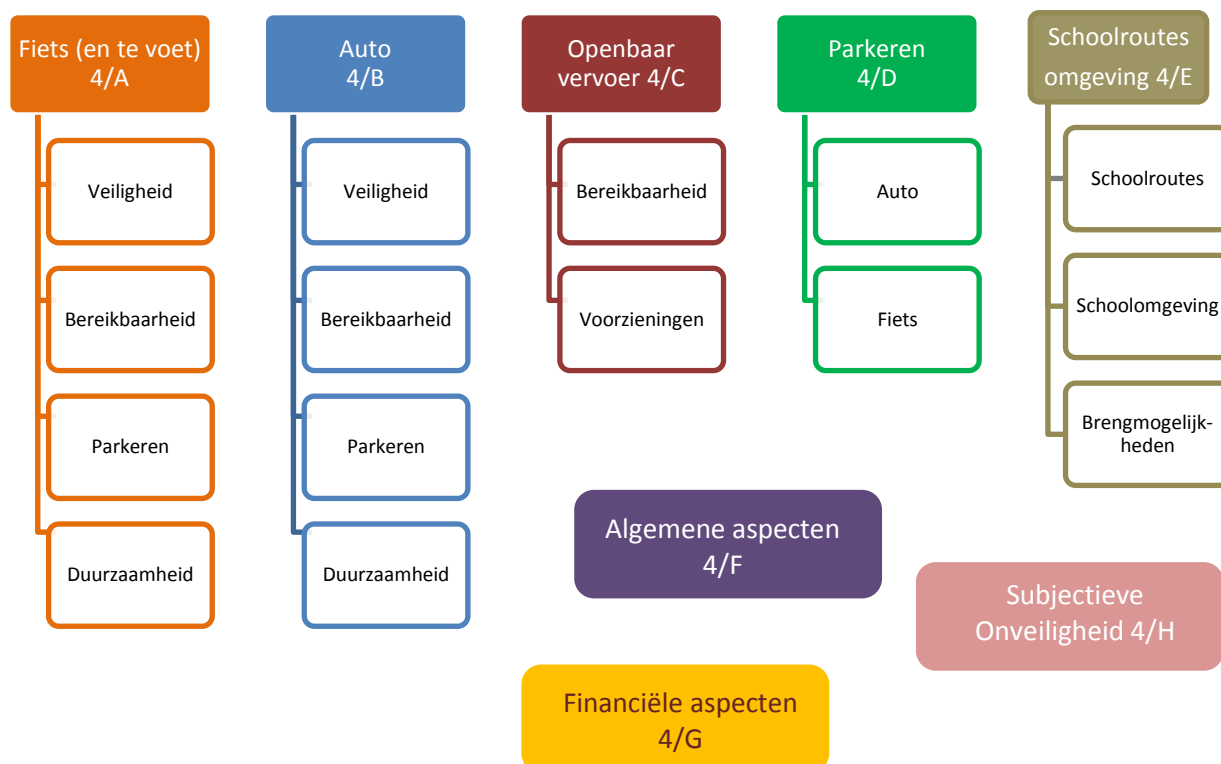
Fiets (en te voet) 4/A

Veiligheid

Bereikbaarheid

Parkeren

Duurzaamheid

Auto 4/B

Veiligheid

Bereikbaarheid

Parkeren

Duurzaamheid

Openbaar vervoer 4/C

Bereikbaarheid

Voorzieningen

Parkeren 4/D

Auto

Fiets

Schoolroutes omgeving 4/E

Schoolroutes

Schoolomgeving

Brengmogelijkheden

Algemene aspecten 4/F

Subjectieve Onveiligheid 4/H

Financiële aspecten 4/G